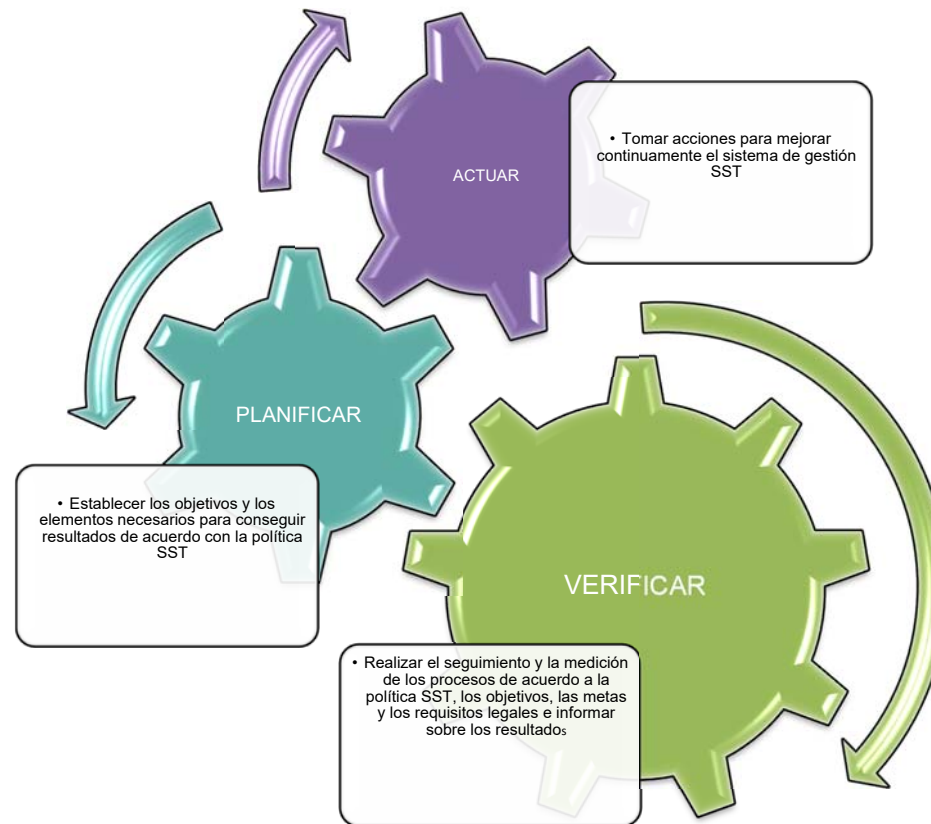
ACTUAR

• Tomar acciones para mejorar continuamente el sistema de gestión SST

PLANIFICAR

• Establecer los objetivos y los elementos necesarios para conseguir resultados de acuerdo con la política SST

VERIFICAR

• Realizar el seguimiento y la medición de los procesos de acuerdo a la política SST, los objetivos, las metas y los requisitos legales e informar sobre los resultados